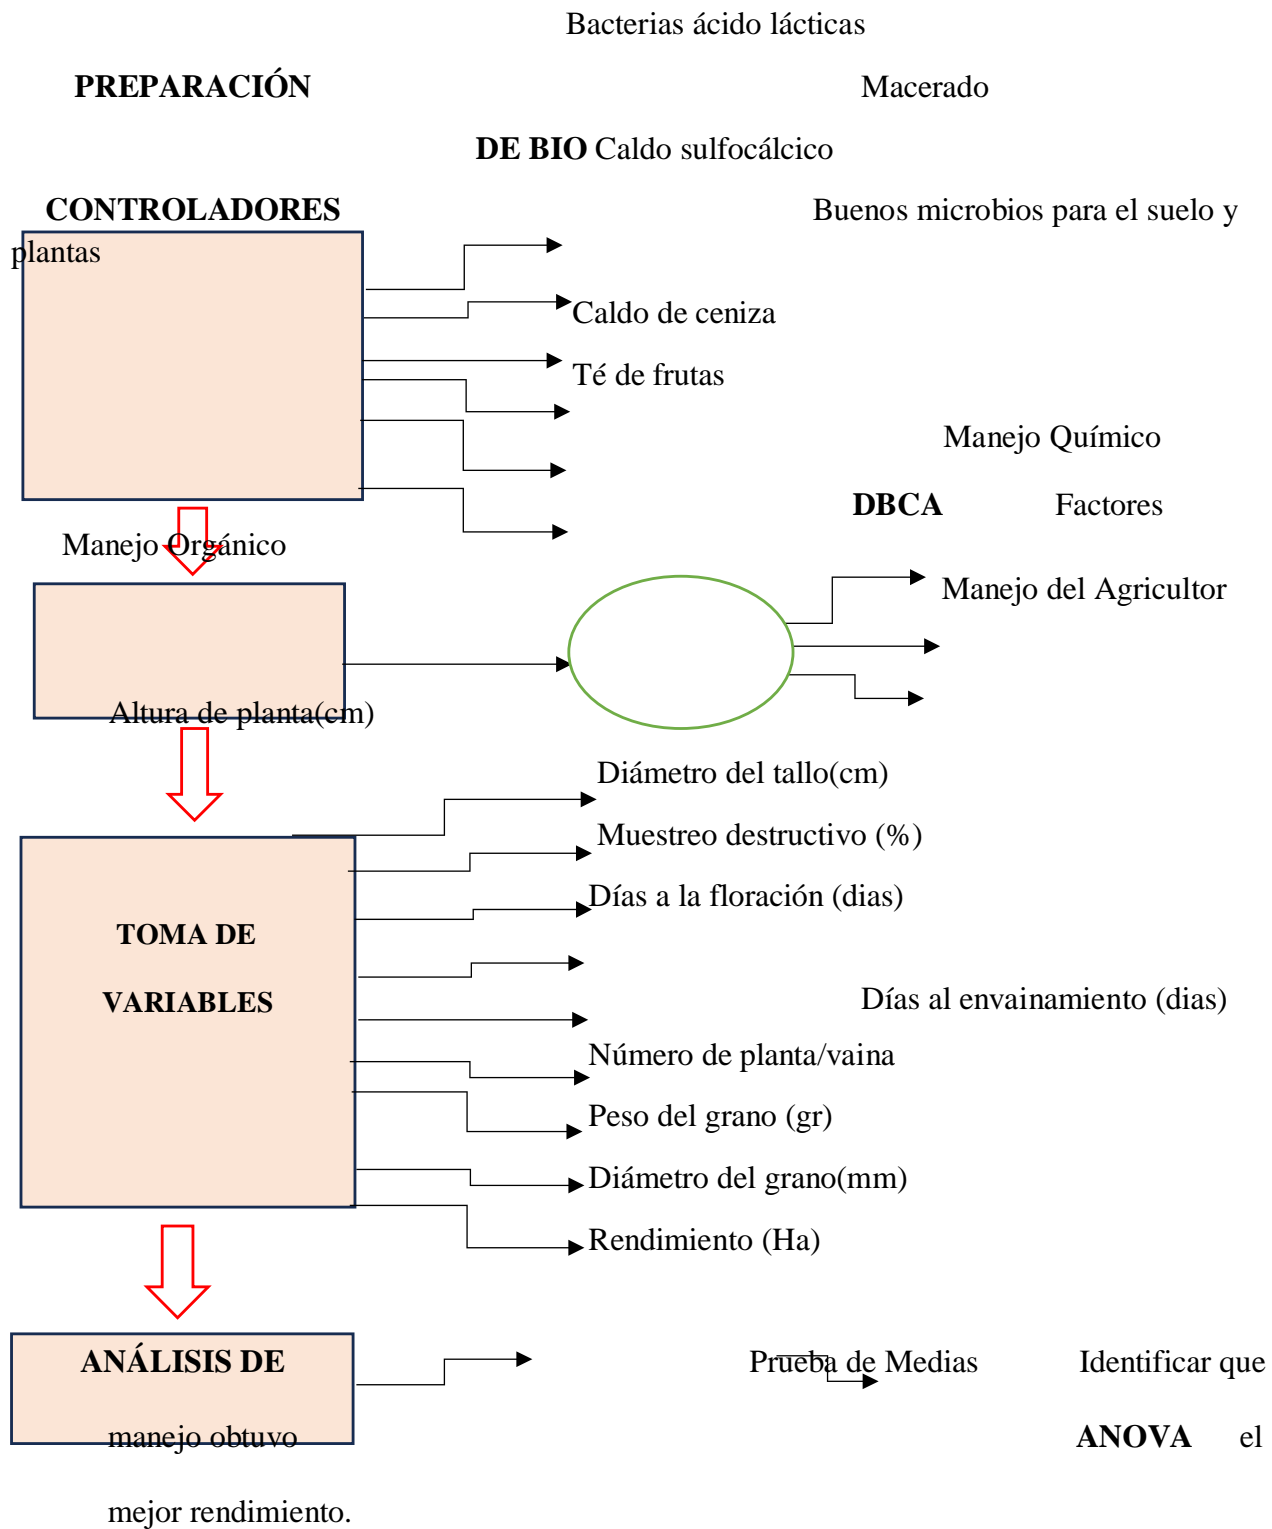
Bacterias ácido lácticas

PREPARACIÓN

Macerado

DE BIO Caldo sulfocálcico

CONTROLADORES

Buenos microbios para el suelo y plantas

Caldo de ceniza

Té de frutas

Manejo Químico

DBCA

Factores

Manejo Orgánico

Manejo del Agricultor

Altura de planta(cm)

Diámetro del tallo(cm)

Muestreo destructivo (%)

Días a la floración (dias)

TOMA DE

VARIABLES

Días al envainamiento (dias)

Número de planta/vaina

Peso del grano (gr)

Diámetro del grano(mm)

Rendimiento (Ha)

ANÁLISIS DE

Prueba de Medias

Identificar que

ANOVA

el

manejo obtuvo

mejor rendimiento.